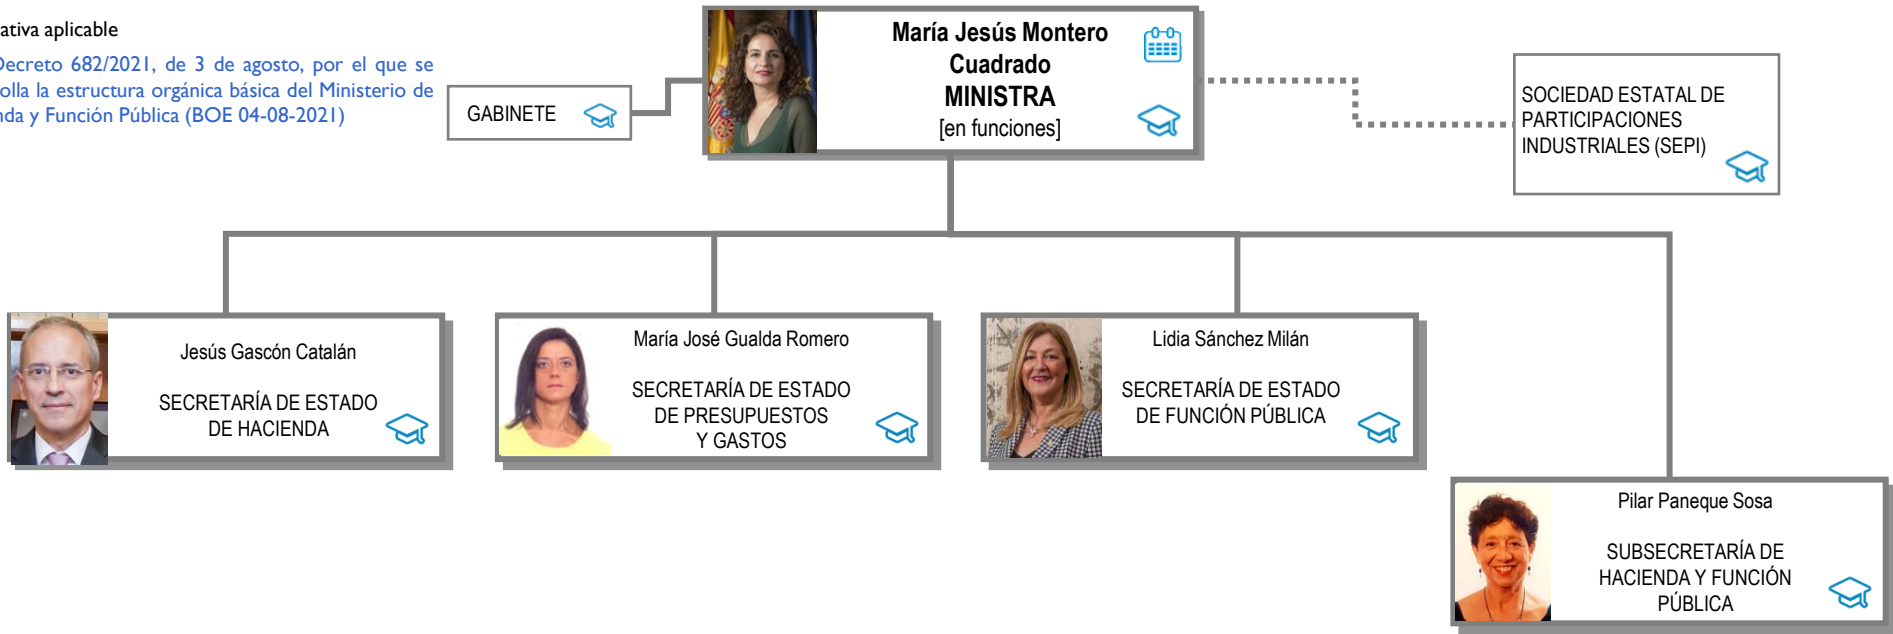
ativa aplicable

Decreto 682/2021, de 3 de agosto, por el que se olla la estructura orgánica básica del Ministerio de nda y Función Pública (BOE 04-08-2021)

GABINETE

María Jesús Montero Cuadrado
MINISTRA
[en funciones]

SOCIEDAD ESTATAL DE PARTICIPACIONES INDUSTRIALES (SEPI)

Jesús Gascón Catalán

SECRETARÍA DE ESTADO DE HACIENDA

María José Gualda Romero

SECRETARÍA DE ESTADO DE PRESUPUESTOS Y GASTOS

Lidia Sánchez Milán

SECRETARÍA DE ESTADO DE FUNCIÓN PÚBLICA

Pilar Paneque Sosa

SUBSECRETARÍA DE HACIENDA Y FUNCIÓN PÚBLICA